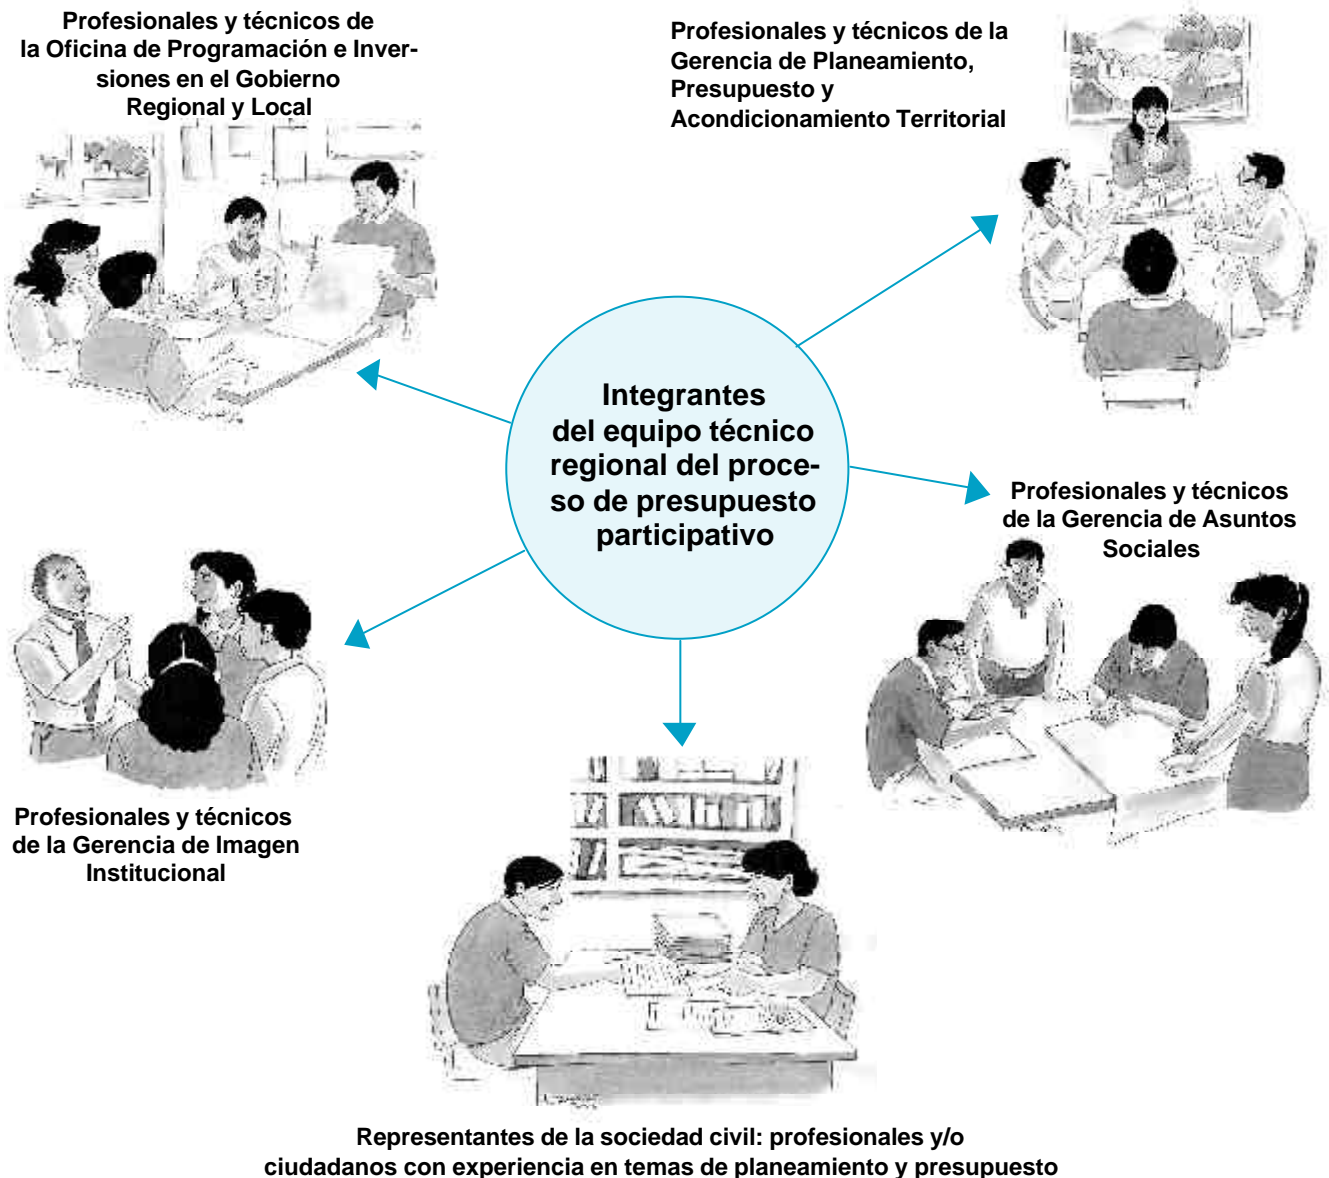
Profesionales y técnicos de la Oficina de Programación e Inversiones en el Gobierno Regional y Local

Profesionales y técnicos de la Gerencia de Planeamiento, Presupuesto y Acondicionamiento Territorial

Integrantes del equipo técnico regional del proceso de presupuesto participativo

Profesionales y técnicos de la Gerencia de Asuntos Sociales

Profesionales y técnicos de la Gerencia de Imagen Institucional

Representantes de la sociedad civil: profesionales y/o ciudadanos con experiencia en temas de planeamiento y presupuesto